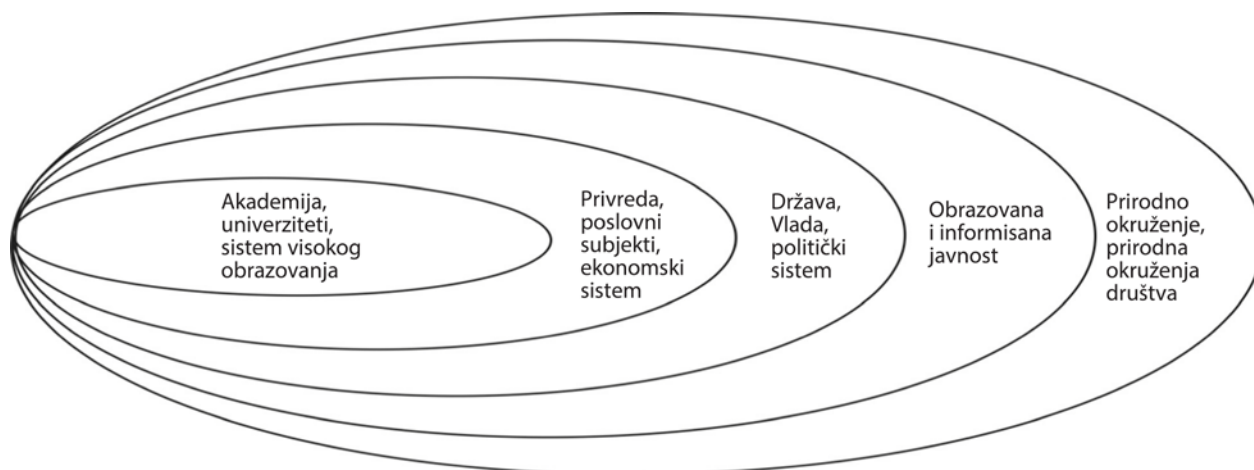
Akademija, univerziteti, sistem visokog obrazovanja

Privreda, poslovni subjekti, ekonomski sistem

Država, Vlada, politički sistem

Obrazovana i informisana javnost

Prirodno okruženje, prirodna okruženja društva